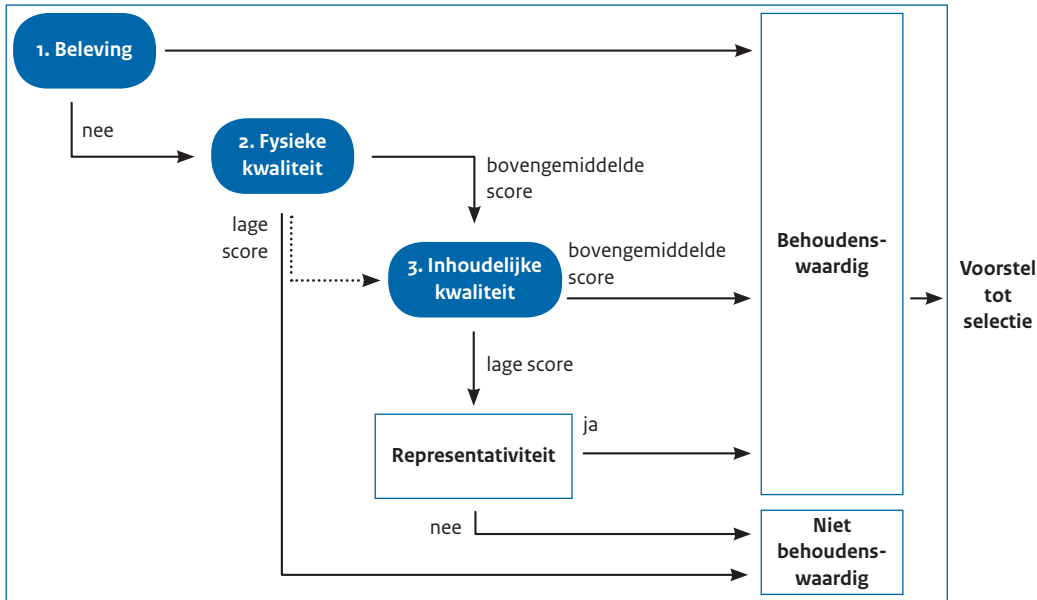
1. Beleving

nee

2. Fysieke kwaliteit

bovengemiddelde score

lage score

3. Inhoudelijke kwaliteit

bovengemiddelde score

lage score

Representativiteit

ja

nee

Behoudenswaardig

Niet behoudenswaardig

Voorstel tot selectie